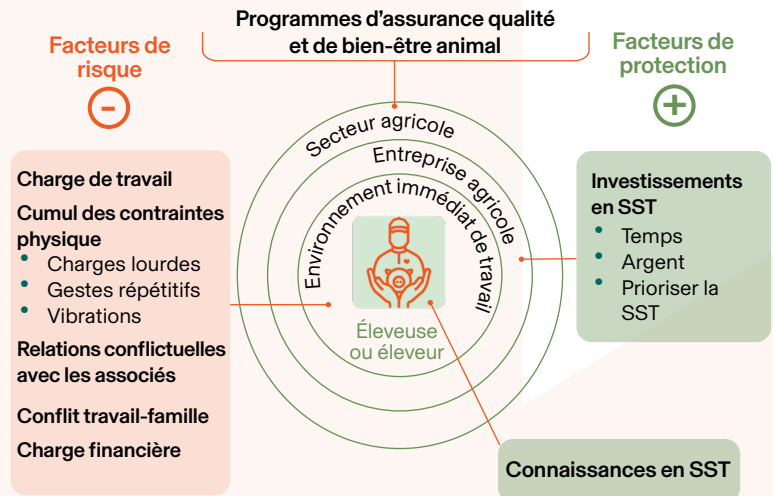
Programmes d'assurance qualité et de bien-être animal

Facteurs de risque

-

Facteurs de protection

+

Secteur agricole

Entreprise agricole

Environnement immédiat de travail

Éleveuse ou éleveur

Charge de travail

Cumul des contraintes physique

- Charges lourdes
- Gestes répétitifs
- Vibrations

Relations conflictuelles avec les associés

Conflit travail-famille

Charge financière

Investissements en SST

- Temps
- Argent
- Prioriser la SST

Connaissances en SST